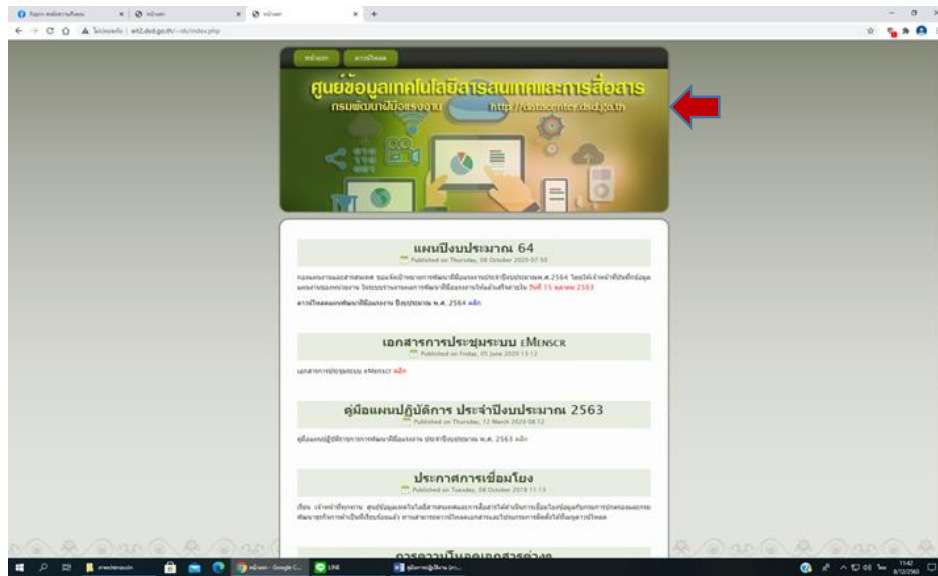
หน้าแรก | ดาวน์โหลด

ศูนย์ข้อมูลเทคโนโลยีสารสนเทศและการสื่อสาร
กรมพัฒนาฝีมือแรงงาน http://datacenter.dsd.go.th

แผนปีงบประมาณ 64
Published on Thursday, 08 October 2020 07:50

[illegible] วันที่ 15 ตุลาคม 2563

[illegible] พ.ศ. 2564 คลิก

เอกสารการประชุมระบบ eMENSCR
Published on Friday, 05 June 2020 13:12

เอกสารการประชุมระบบ eMenscr คลิก

คู่มือแผนปฏิบัติการ ประจำปีงบประมาณ 2563
Published on Thursday, 12 March 2020 08:12

คู่มือแผนปฏิบัติการ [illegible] ประจำปีงบประมาณ พ.ศ. 2563 คลิก

ประกาศการเชื่อมโยง
Published on Tuesday, 08 October 2019 11:13

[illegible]

การความเป็นเอกสารต่างๆ